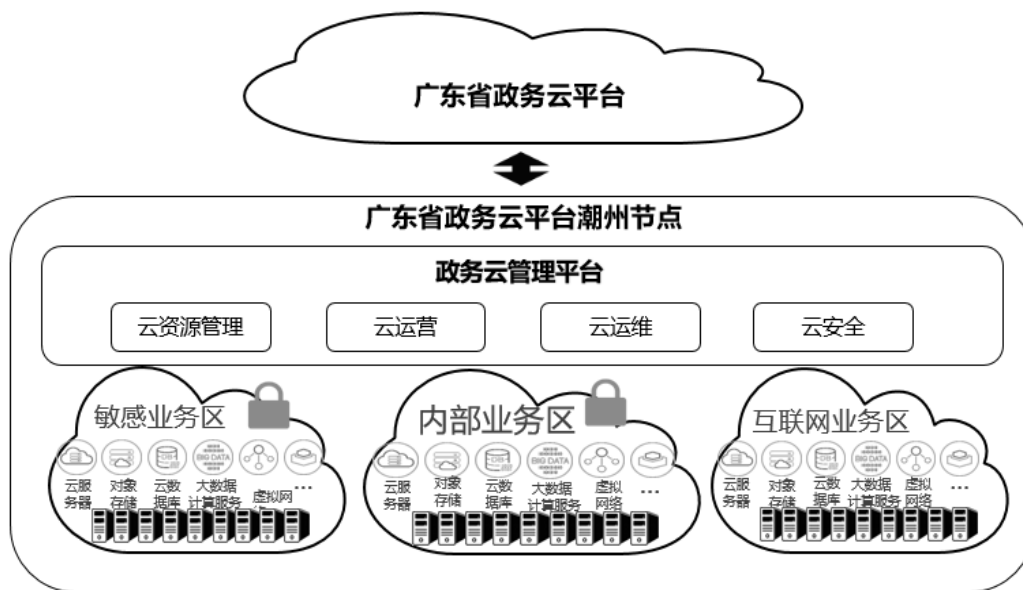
广东省政务云平台

广东省政务云平台潮州节点

政务云管理平台

云资源管理

云运营

云运维

云安全

敏感业务区

云服务器 对象存储 云数据库 BIG DATA 大数据计算服务 虚拟网络 ...

内部业务区

云服务器 对象存储 云数据库 BIG DATA 大数据计算服务 虚拟网络 ...

互联网业务区

云服务器 对象存储 云数据库 BIG DATA 大数据计算服务 虚拟网络 ...